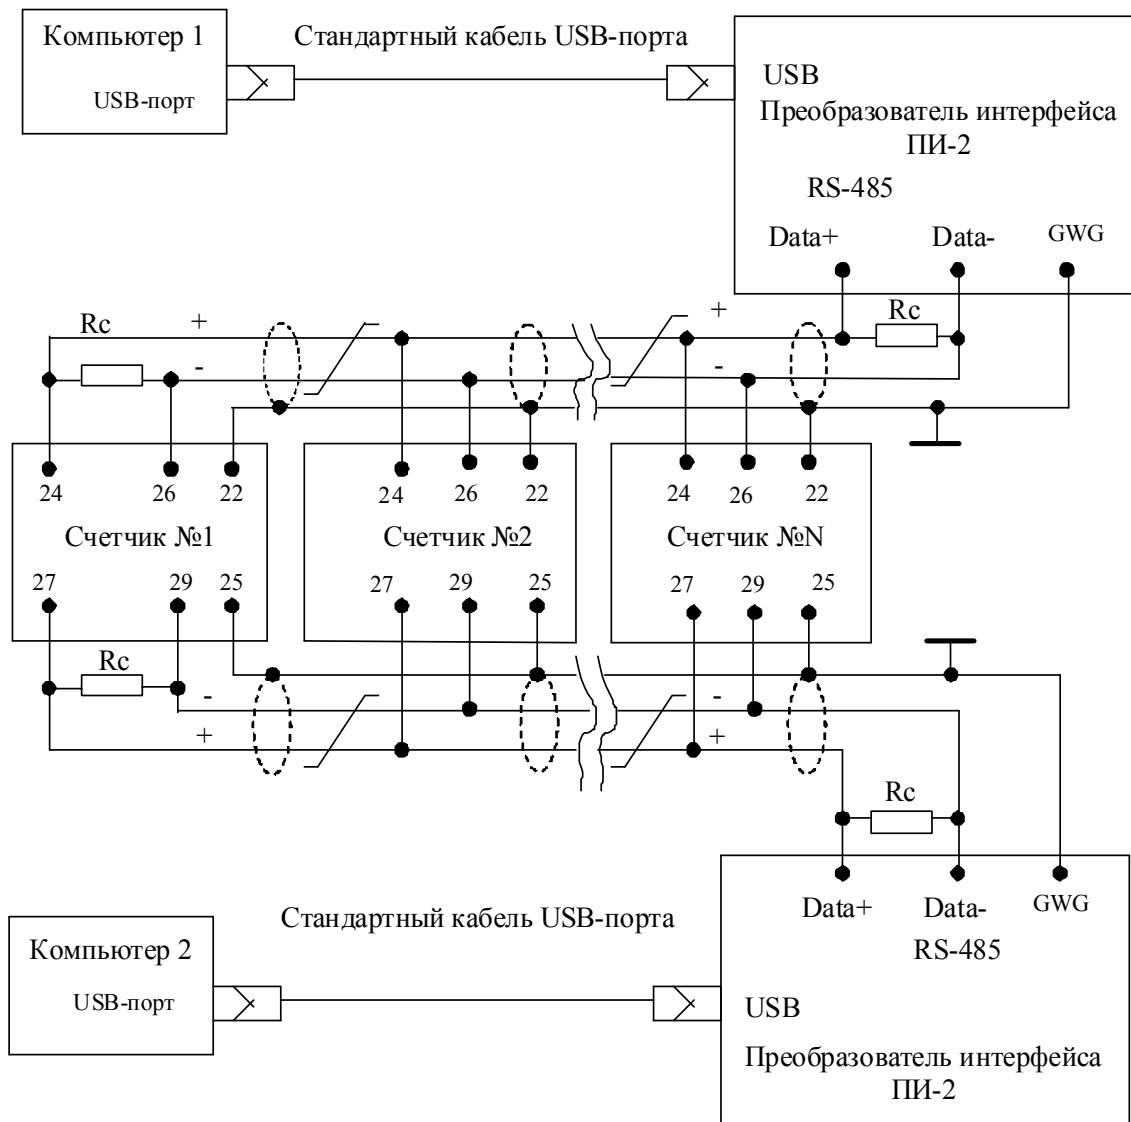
Компьютер 1

USB-порт

Стандартный кабель USB-порта

USB

Преобразователь интерфейса ПИ-2

RS-485

Data+

Data-

GWG

Rc

+

-

Rc

+

-

24 26 22

Счетчик №1

27 29 25

24 26 22

Счетчик №2

27 29 25

24 26 22

Счетчик №N

27 29 25

Rc

-

+

-

+

Rc

Data+

Data-

GWG

RS-485

Стандартный кабель USB-порта

Компьютер 2

USB-порт

USB

Преобразователь интерфейса ПИ-2